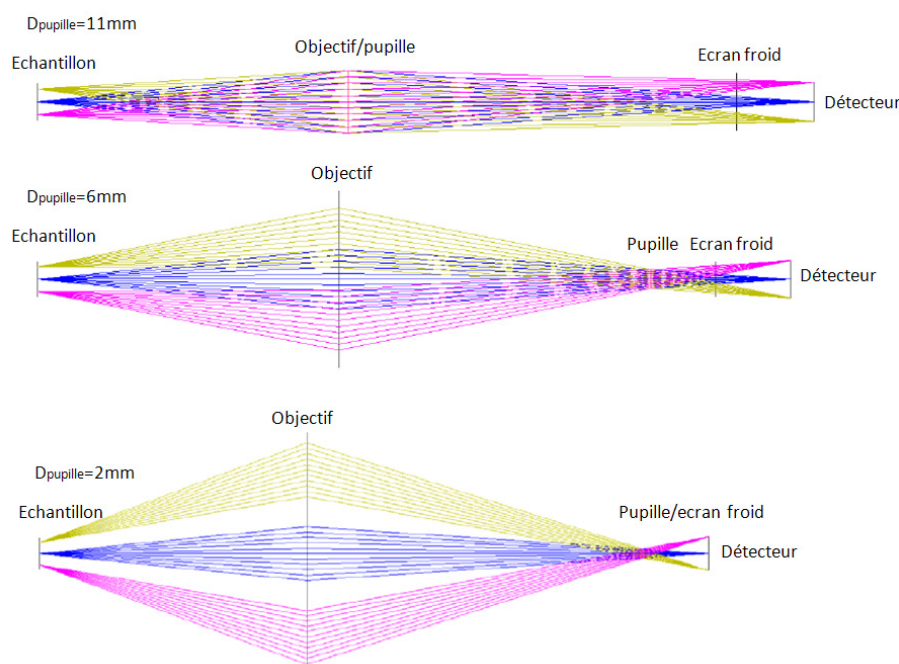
$D_{pupille}$=11mm

Echantillon

Objectif/pupille

Ecran froid

Détecteur

Objectif

$D_{pupille}$=6mm

Echantillon

Pupille

Ecran froid

Détecteur

Objectif

$D_{pupille}$=2mm

Echantillon

Pupille/ecran froid

Détecteur